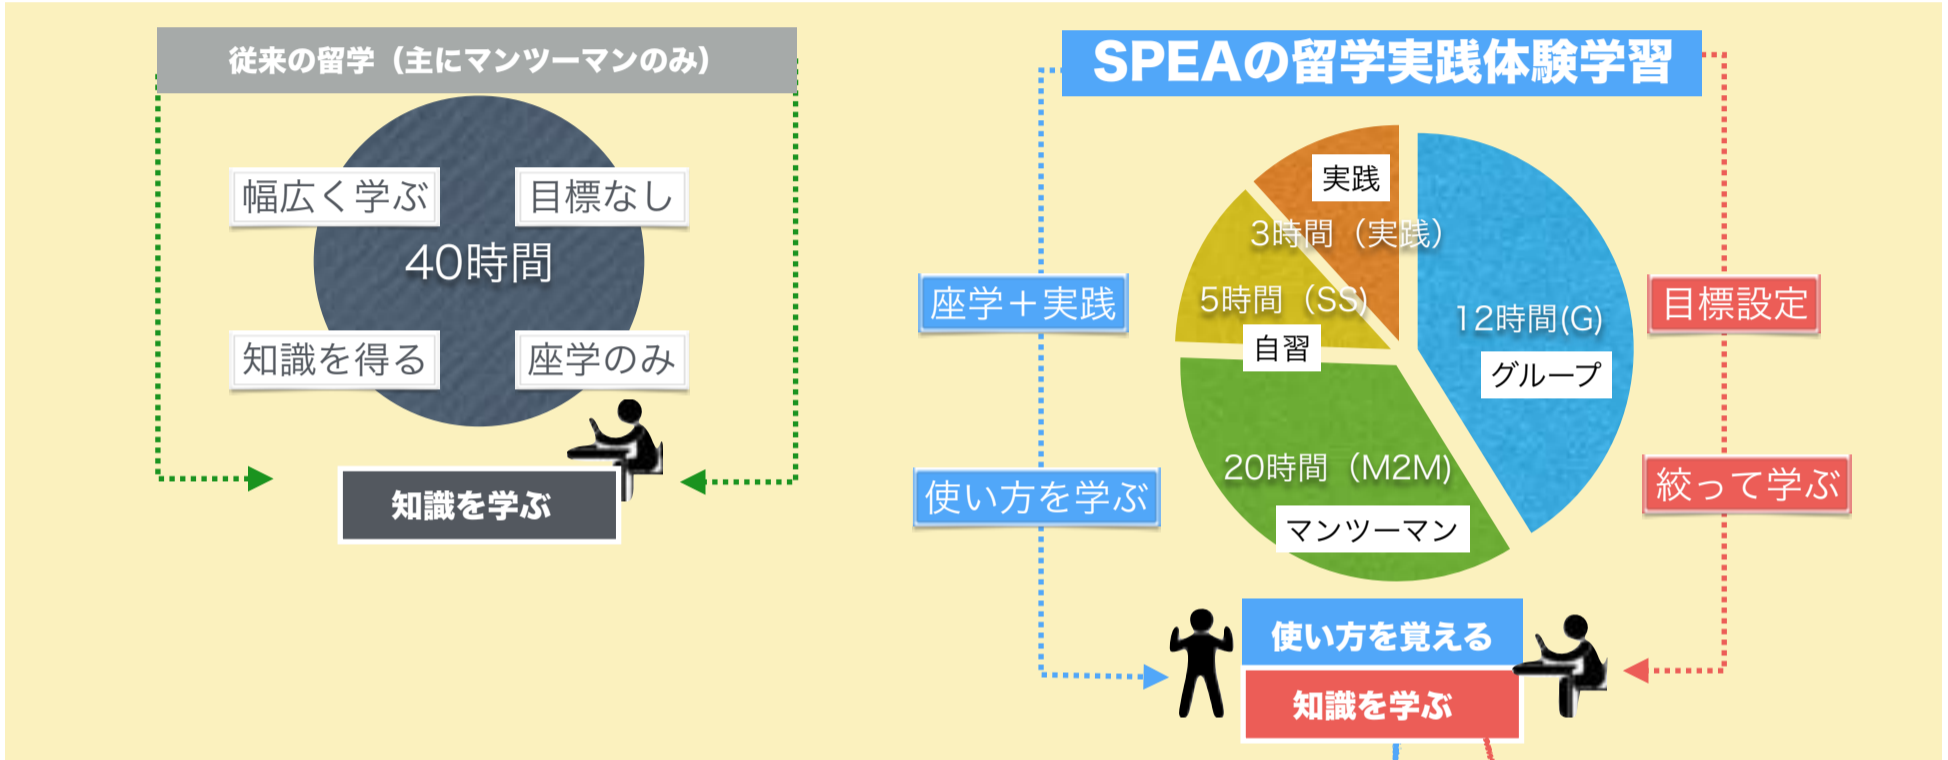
従来の留学（主にマンツーマンのみ）

幅広く学ぶ

目標なし

40時間

知識を得る

座学のみ

知識を学ぶ

SPEAの留学実践体験学習

実践

3時間（実践）

5時間（SS）

自習

12時間(G)

グループ

20時間（M2M）

マンツーマン

座学＋実践

使い方を学ぶ

目標設定

絞って学ぶ

使い方を覚える

知識を学ぶ